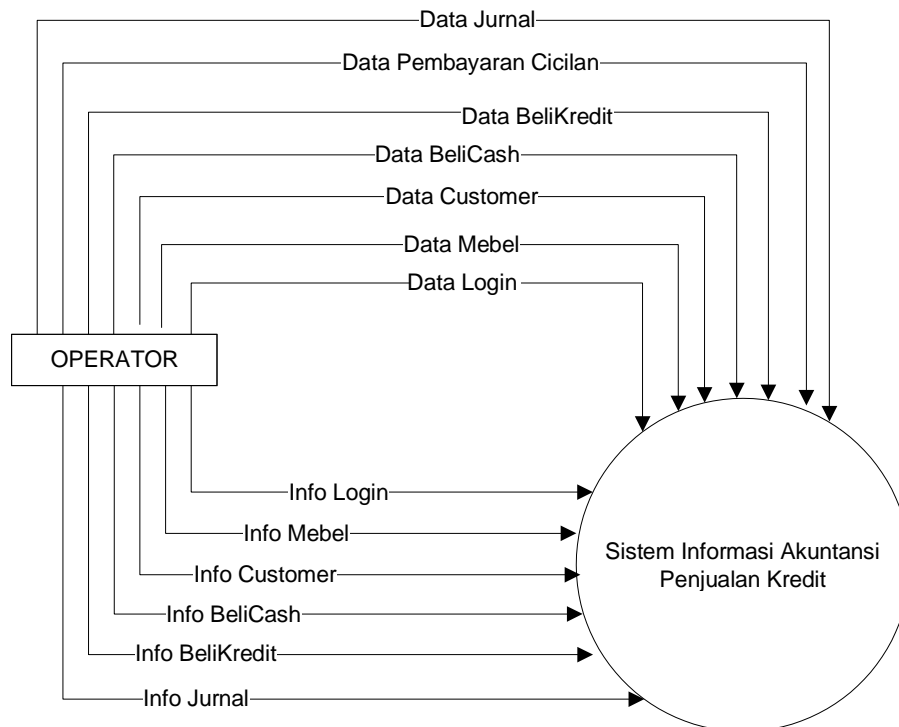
Data Jurnal
Data Pembayaran Cicilan
Data BeliKredit
Data BeliCash
Data Customer
Data Mebel
Data Login
OPERATOR
Info Login
Info Mebel
Info Customer
Info BeliCash
Info BeliKredit
Info Jurnal
Sistem Informasi Akuntansi Penjualan Kredit